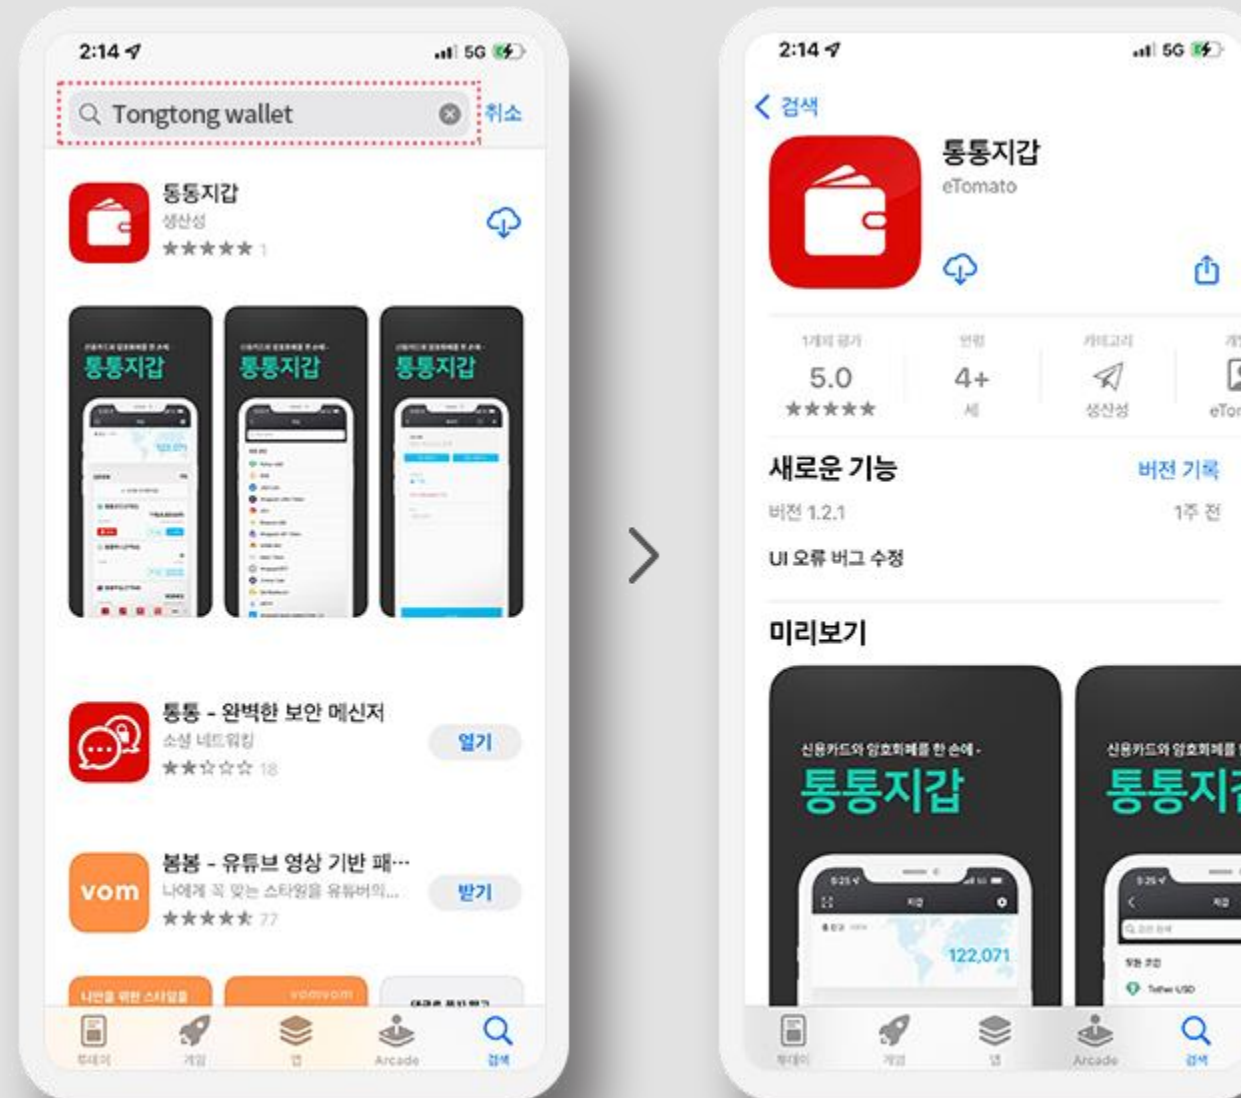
2:14
5G
Tongtong wallet
취소
통통지갑
생산성
★★★★★ 1
통통지갑
통통지갑
통통지갑
통통 - 완벽한 보안 메신저
소셜 네트워킹
★★☆☆☆ 18
열기
vom
봄봄 - 유튜브 영상 기반 패…
나에게 꼭 맞는 스타일을 유튜버의...
★★★★★ 77
받기
투데이
게임
앱
Arcade
검색

2:14
5G
검색
통통지갑
eTomato
1개의 평가
5.0
★★★★★
연령
4+
세
카테고리
생산성
eTo
새로운 기능
버전 기록
버전 1.2.1
1주 전
UI 오류 버그 수정
미리보기
신용카드와 암호화폐를 한 손에 -
통통지갑
122,071
신용카드와 암호화폐를
통통지
투데이
게임
앱
Arcade
검색